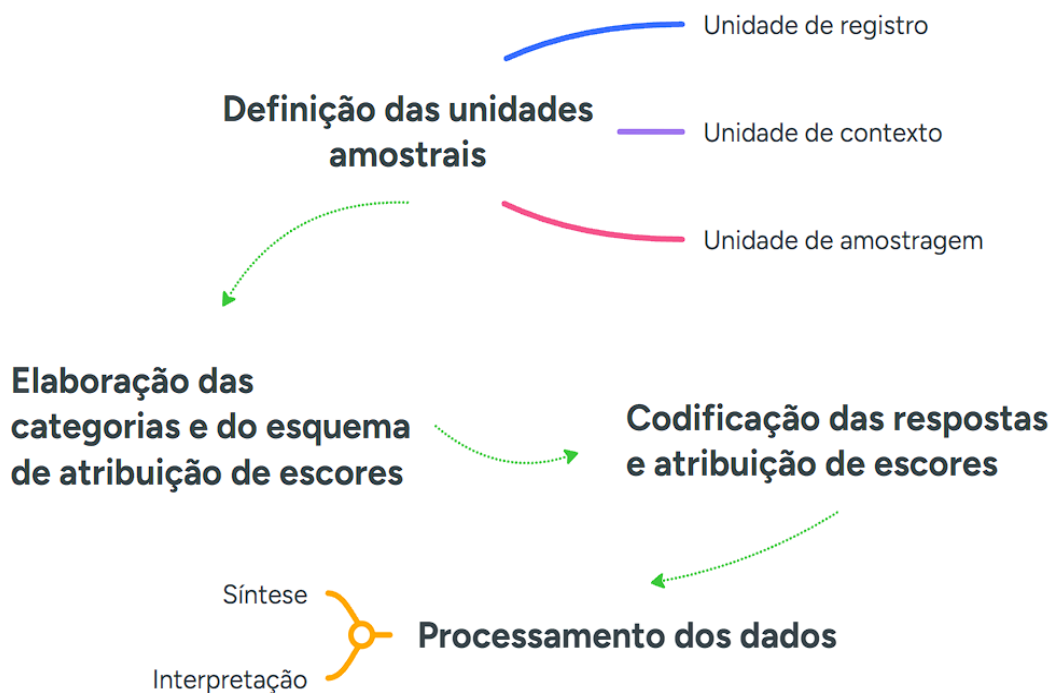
Definição das unidades amostrais

Unidade de registro

Unidade de contexto

Unidade de amostragem

Elaboração das categorias e do esquema de atribuição de escores

Codificação das respostas e atribuição de escores

Síntese

Interpretação

Processamento dos dados